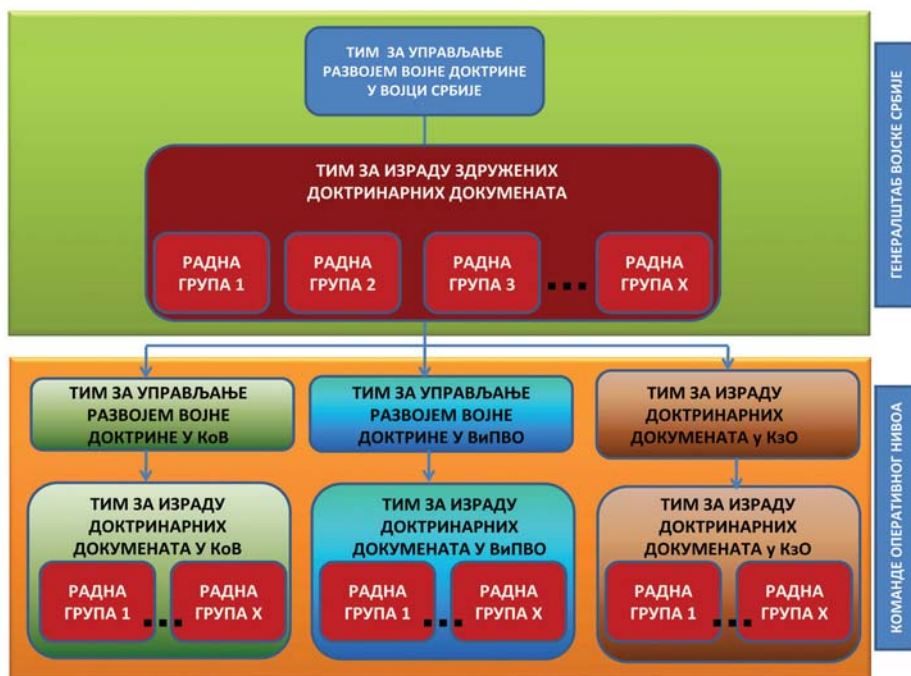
ТИМ ЗА УПРАВЉАЊЕ РАЗВОЈЕМ ВОЈНЕ ДОКТРИНЕ У ВОЈЦИ СРБИЈЕ

ТИМ ЗА ИЗРАДУ ЗДРУЖЕНИХ ДОКТРИНАРНИХ ДОКУМЕНАТА

РАДНА ГРУПА 1

РАДНА ГРУПА 2

РАДНА ГРУПА 3

...

РАДНА ГРУПА Х

ГЕНЕРАЛШТАБ ВОЈСКЕ СРБИЈЕ

ТИМ ЗА УПРАВЉАЊЕ РАЗВОЈЕМ ВОЈНЕ ДОКТРИНЕ У КоВ

ТИМ ЗА УПРАВЉАЊЕ РАЗВОЈЕМ ВОЈНЕ ДОКТРИНЕ У ВиПВО

ТИМ ЗА ИЗРАДУ ДОКТРИНАРНИХ ДОКУМЕНАТА у КзО

ТИМ ЗА ИЗРАДУ ДОКТРИНАРНИХ ДОКУМЕНАТА У КоВ

РАДНА ГРУПА 1

...

РАДНА ГРУПА Х

ТИМ ЗА ИЗРАДУ ДОКТРИНАРНИХ ДОКУМЕНАТА У ВиПВО

РАДНА ГРУПА 1

...

РАДНА ГРУПА Х

ТИМ ЗА ИЗРАДУ ДОКТРИНАРНИХ ДОКУМЕНАТА у КзО

РАДНА ГРУПА 1

...

РАДНА ГРУПА Х

КОМАНДЕ ОПЕРАТИВНОГ НИВОА